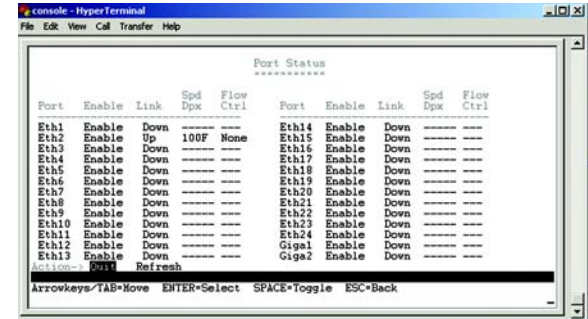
console - HyperTerminal

File Edit View Call Transfer Help

Port Status
===========

| Port | Enable | Link | Spd Dpx | Flow Ctrl | Port | Enable | Link | Spd Dpx | Flow Ctrl |
|---|---|---|---|---|---|---|---|---|---|
| Eth1 | Enable | Down | ----- | --- | Eth14 | Enable | Down | ----- | --- |
| Eth2 | Enable | Up | 100F | None | Eth15 | Enable | Down | ----- | --- |
| Eth3 | Enable | Down | ----- | --- | Eth16 | Enable | Down | ----- | --- |
| Eth4 | Enable | Down | ----- | --- | Eth17 | Enable | Down | ----- | --- |
| Eth5 | Enable | Down | ----- | --- | Eth18 | Enable | Down | ----- | --- |
| Eth6 | Enable | Down | ----- | --- | Eth19 | Enable | Down | ----- | --- |
| Eth7 | Enable | Down | ----- | --- | Eth20 | Enable | Down | ----- | --- |
| Eth8 | Enable | Down | ----- | --- | Eth21 | Enable | Down | ----- | --- |
| Eth9 | Enable | Down | ----- | --- | Eth22 | Enable | Down | ----- | --- |
| Eth10 | Enable | Down | ----- | --- | Eth23 | Enable | Down | ----- | --- |
| Eth11 | Enable | Down | ----- | --- | Eth24 | Enable | Down | ----- | --- |
| Eth12 | Enable | Down | ----- | --- | Giga1 | Enable | Down | ----- | --- |
| Eth13 | Enable | Down | ----- | --- | Giga2 | Enable | Down | ----- | --- |

Action-> Quit Refresh

Arrowkeys/TAB=Move ENTER=Select SPACE=Toggle ESC=Back